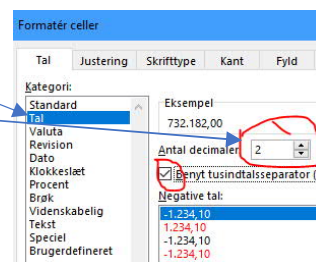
Formatér celler

Tal | Justering | Skrifttype | Kant | Fyld

Kategori:
Standard
Tal
Valuta
Revision
Dato
Klokkeslæt
Procent
Brøk
Videnskabelig
Tekst
Speciel
Brugerdefineret

Eksempel
732.182,00

Antal decimaler: 2

Benyt tusindtalsseparator (

Negative tal:
-1.234,10
1.234,10
-1.234,10
-1.234,10